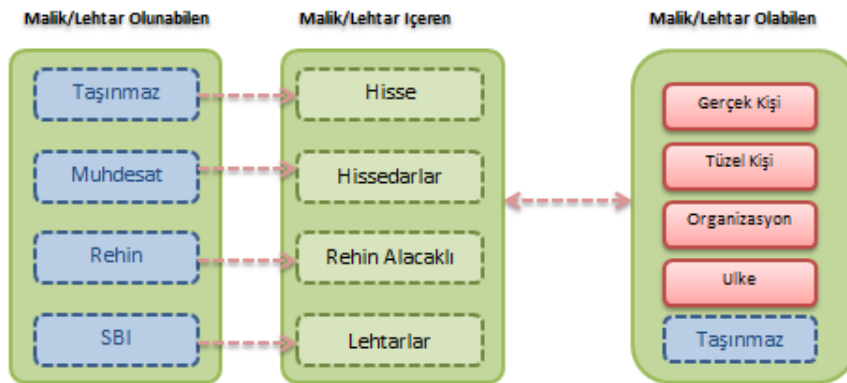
Malik/Lehtar Olunabilen

Taşınmaz

Muhdesat

Rehin

SBI

Malik/Lehtar Içeren

Hisse

Hissedarlar

Rehin Alacaklı

Lehtarlar

Malik/Lehtar Olabilen

Gerçek Kişi

Tüzel Kişi

Organizasyon

Ulke

Taşınmaz